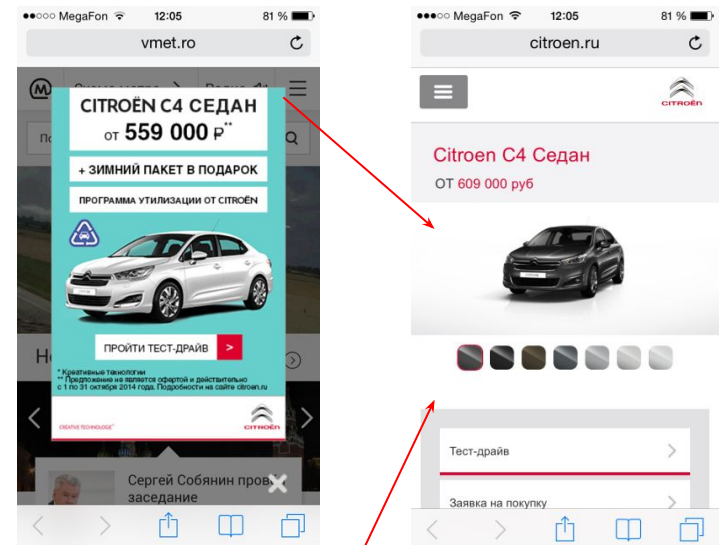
●●●○○ MegaFon 12:05 81 %

vmet.ro

Схема метро Время

По

CITROËN C4 СЕДАН

ОТ 559 000 ₽**

+ ЗИМНИЙ ПАКЕТ В ПОДАРОК

ПРОГРАММА УТИЛИЗАЦИИ ОТ CITROËN

ПРОЙТИ ТЕСТ-ДРАЙВ >

* Креативные технологии
** Предложение не является офертой и действительно с 1 по 31 октября 2014 года. Подробности на сайте citroen.ru

CREATIVE TECHNOLOGIE*

CITROËN

Не

Сергей Собянин пров заседание

●●●○○ MegaFon 12:05 81 %

citroen.ru

CITROËN

Citroen C4 Седан

ОТ 609 000 руб

Тест-драйв

Заявка на покупку